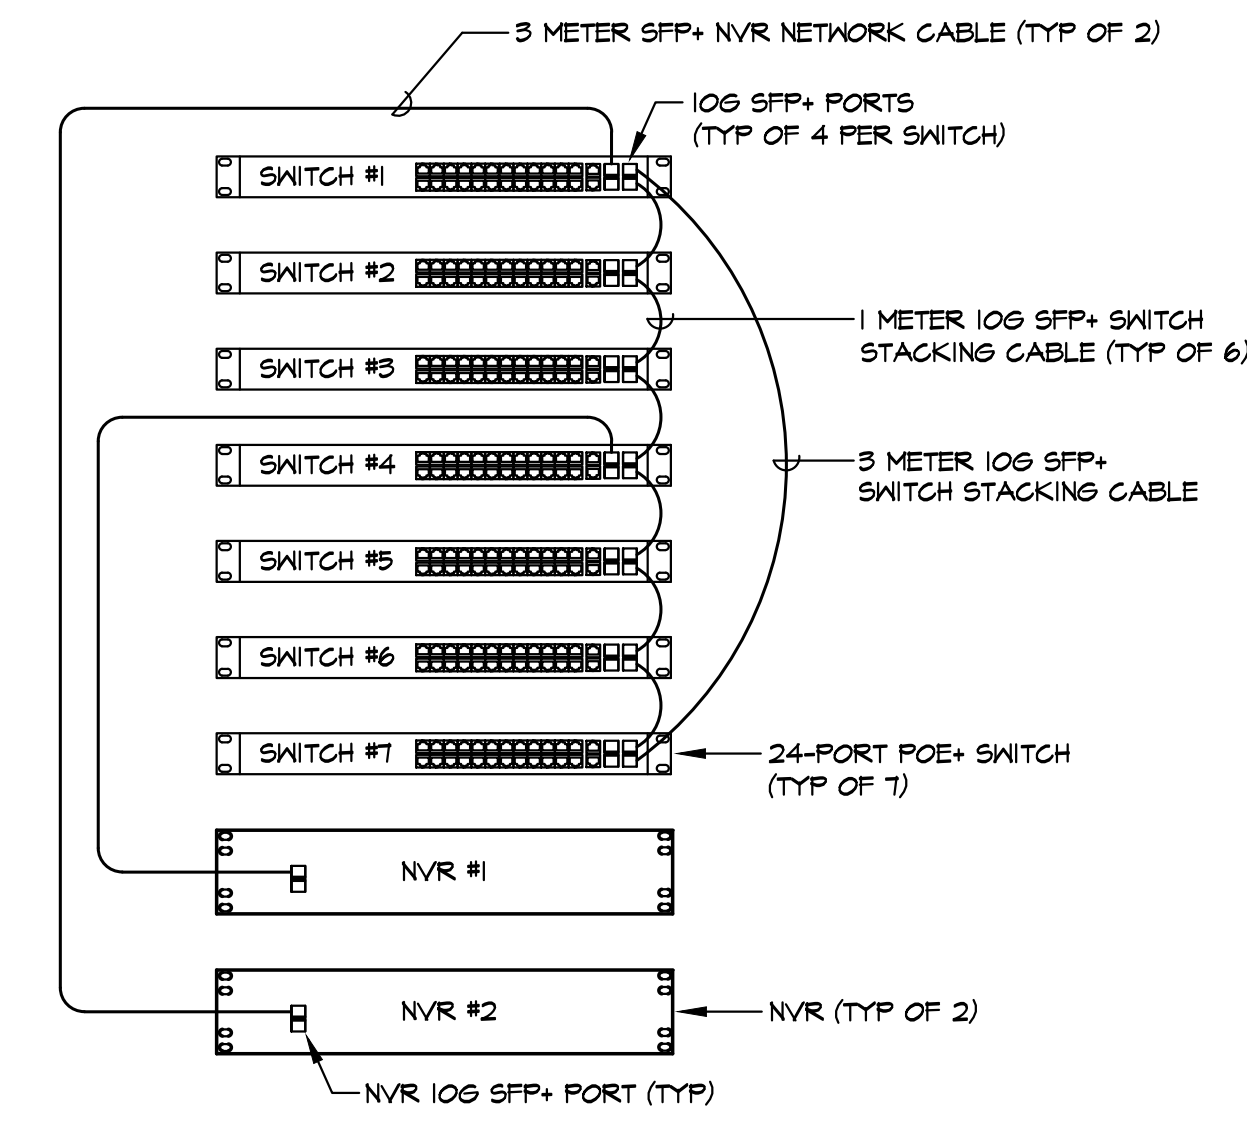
3 METER SFP+ NVR NETWORK CABLE (TYP OF 2)

10G SFP+ PORTS (TYP OF 4 PER SWITCH)

SWITCH #1

SWITCH #2

1 METER 10G SFP+ SWITCH STACKING CABLE (TYP OF 6)

SWITCH #3

SWITCH #4

3 METER 10G SFP+ SWITCH STACKING CABLE

SWITCH #5

SWITCH #6

SWITCH #7

24-PORT POE+ SWITCH (TYP OF 7)

NVR #1

NVR #2

NVR (TYP OF 2)

NVR 10G SFP+ PORT (TYP)